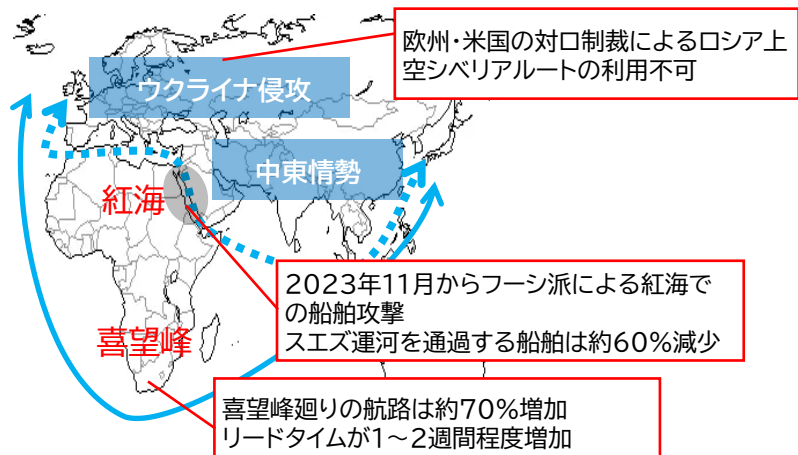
欧州・米国の対ロ制裁によるロシア上空シベリアルートの利用不可

ウクライナ侵攻

中東情勢

紅海

2023年11月からフーシ派による紅海での船舶攻撃
スエズ運河を通過する船舶は約60%減少

喜望峰

喜望峰廻りの航路は約70%増加
リードタイムが1～2週間程度増加